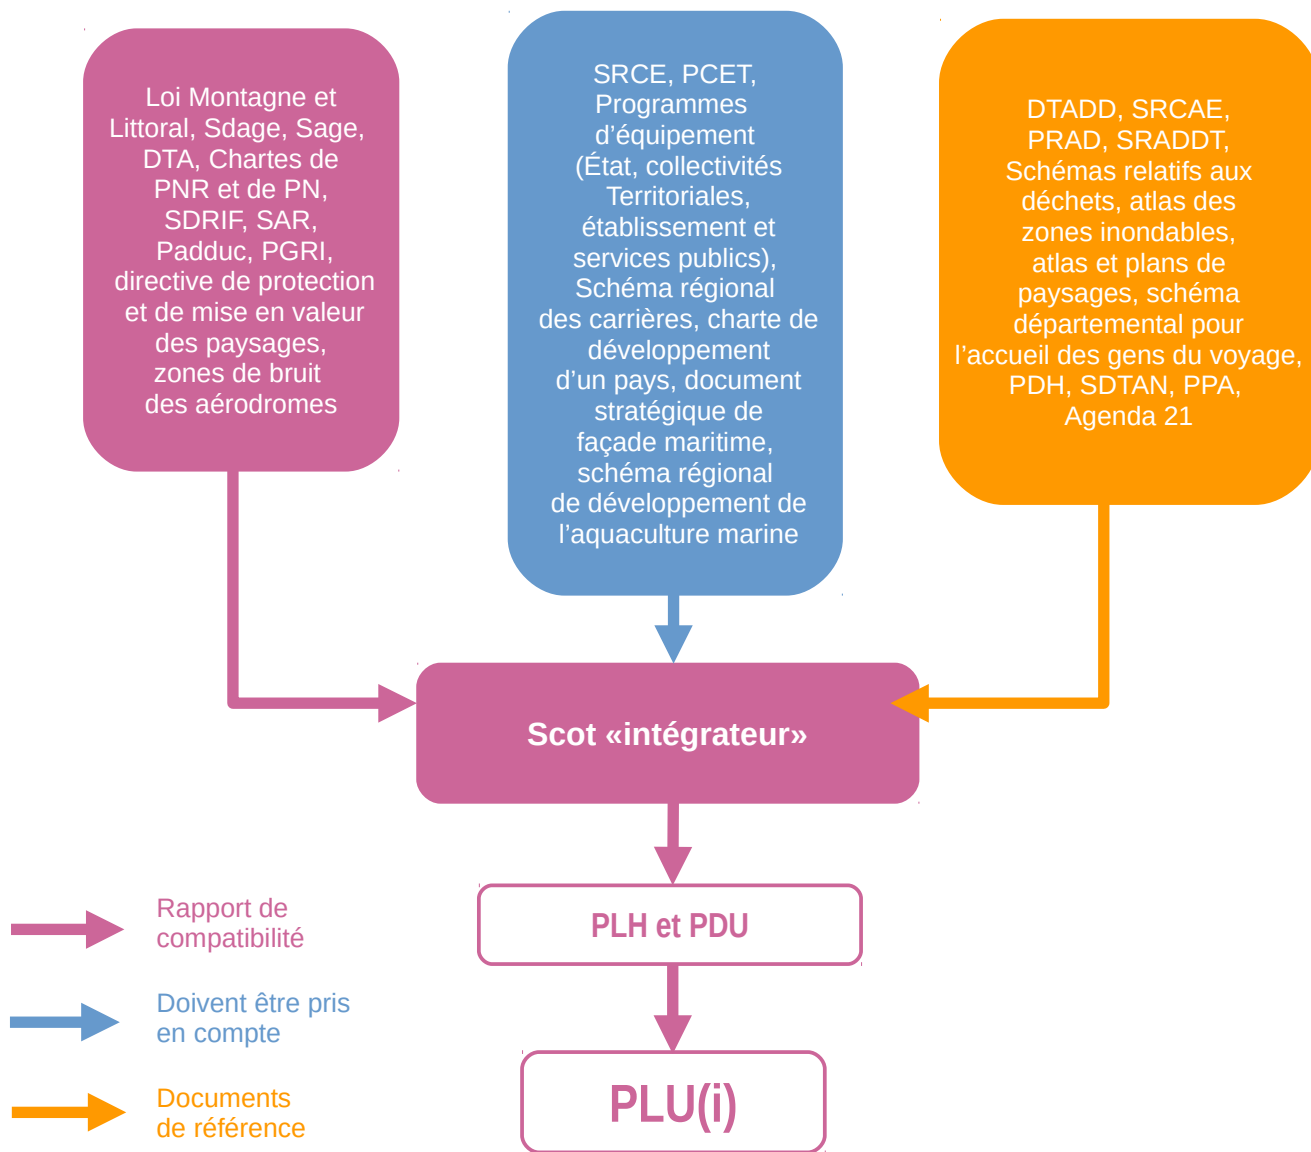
Loi Montagne et Littoral, Sdage, Sage, DTA, Chartes de PNR et de PN, SDRIF, SAR, Padduc, PGRI, directive de protection et de mise en valeur des paysages, zones de bruit des aérodromes

SRCE, PCET, Programmes d'équipement (État, collectivités Territoriales, établissement et services publics), Schéma régional des carrières, charte de développement d'un pays, document stratégique de façade maritime, schéma régional de développement de l'aquaculture marine

DTADD, SRCAE, PRAD, SRADDT, Schémas relatifs aux déchets, atlas des zones inondables, atlas et plans de paysages, schéma départemental pour l'accueil des gens du voyage, PDH, SDTAN, PPA, Agenda 21

Scot «intégrateur»

PLH et PDU

PLU(i)

Rapport de compatibilité

Doivent être pris en compte

Documents de référence